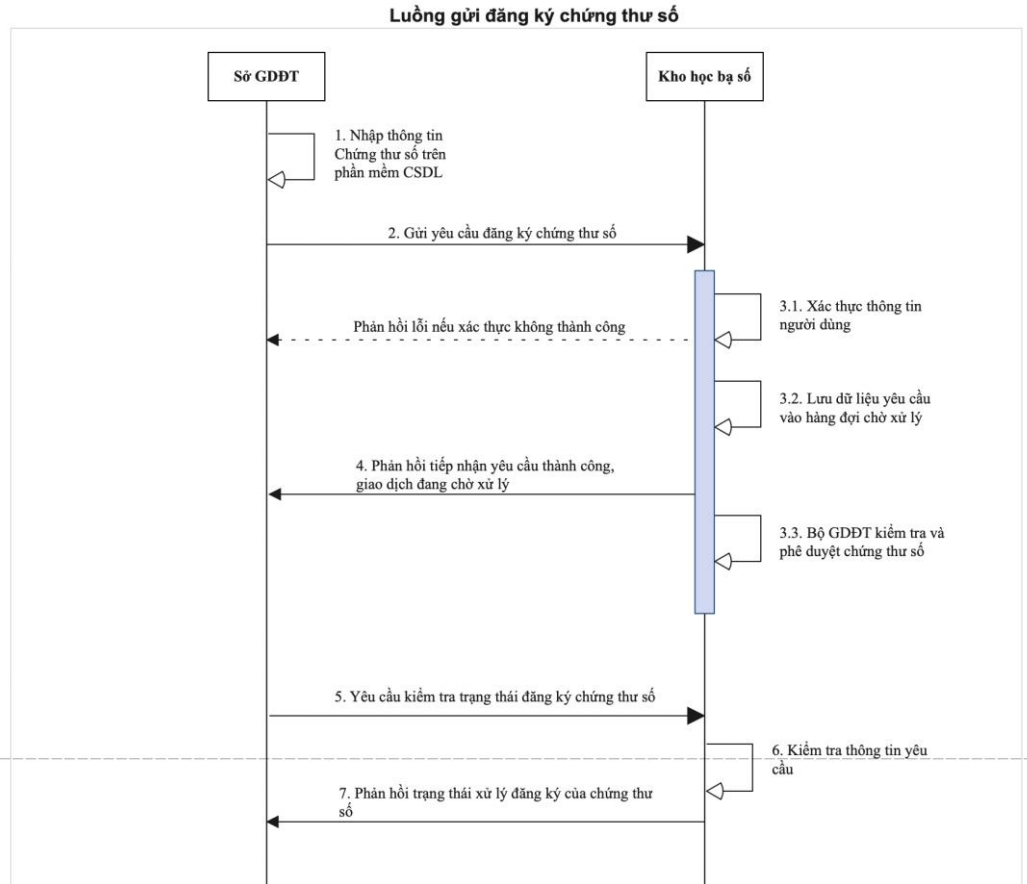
Luồng gửi đăng ký chứng thư số

Sở GDĐT

Kho học bạ số

1. Nhập thông tin Chứng thư số trên phần mềm CSDL

2. Gửi yêu cầu đăng ký chứng thư số

3.1. Xác thực thông tin người dùng

Phản hồi lỗi nếu xác thực không thành công

3.2. Lưu dữ liệu yêu cầu vào hàng đợi chờ xử lý

4. Phản hồi tiếp nhận yêu cầu thành công, giao dịch đang chờ xử lý

3.3. Bộ GDĐT kiểm tra và phê duyệt chứng thư số

5. Yêu cầu kiểm tra trạng thái đăng ký chứng thư số

6. Kiểm tra thông tin yêu cầu

7. Phản hồi trạng thái xử lý đăng ký của chứng thư số